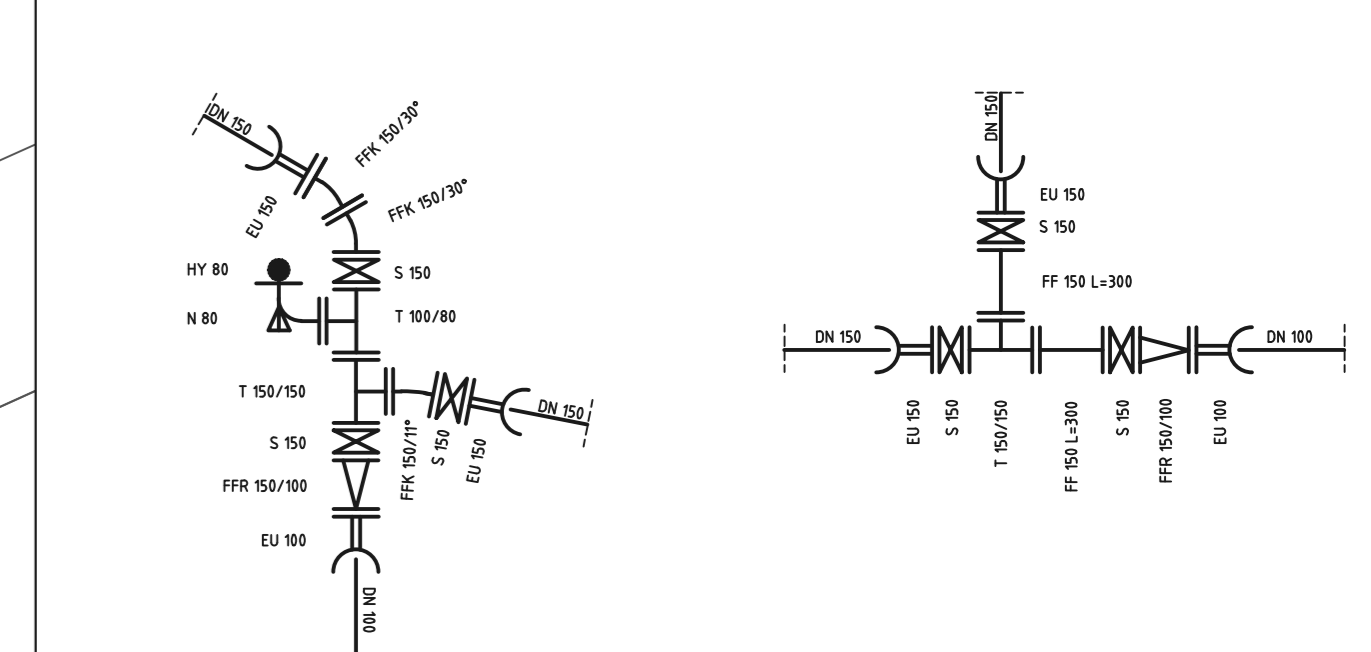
DN 150
FFK 150/30°
EU 150
FFK 150/30°
HY 80
S 150
N 80
T 100/80
T 150/150
DN 150
S 150
FFK 150/11°
S 150
EU 150
FFR 150/100
EU 100
DN 100

DN 150
EU 150
S 150
FF 150 L=300
DN 150
DN 100
EU 150
S 150
T 150/150
FF 150 L=300
S 150
FFR 150/100
EU 100